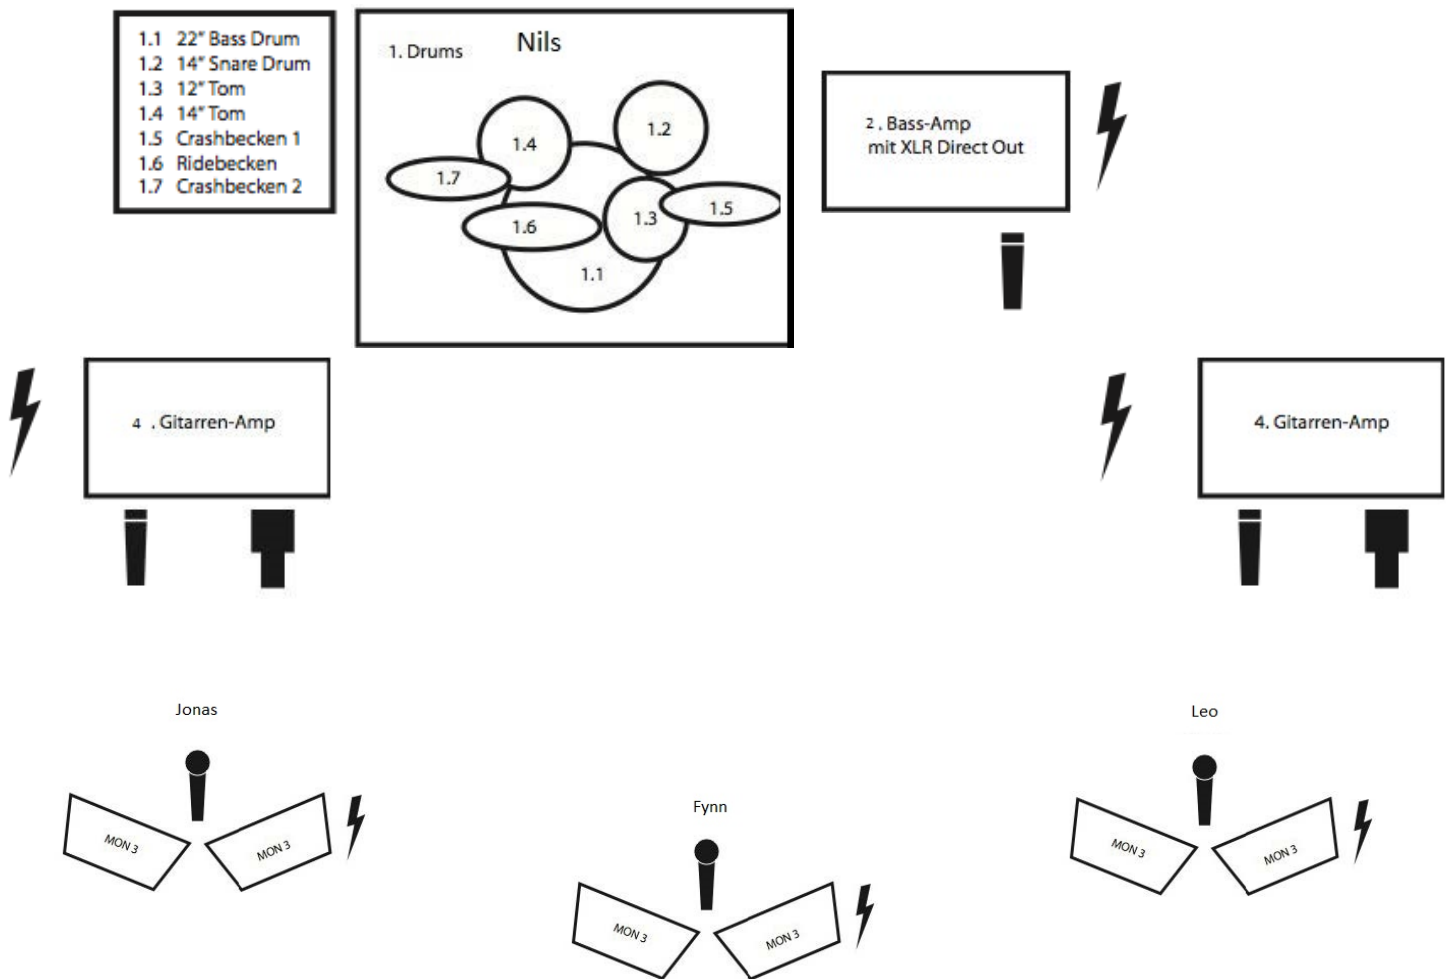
1.1 22" Bass Drum
1.2 14" Snare Drum
1.3 12" Tom
1.4 14" Tom
1.5 Crashbecken 1
1.6 Ridebecken
1.7 Crashbecken 2

1. Drums

Nils

1.4
1.2
1.7
1.3
1.5
1.6
1.1

2. Bass-Amp
mit XLR Direct Out

4 . Gitarren-Amp

4. Gitarren-Amp

Jonas

MON 3
MON 3

Fynn

MON 3
MON 3

Leo

MON 3
MON 3